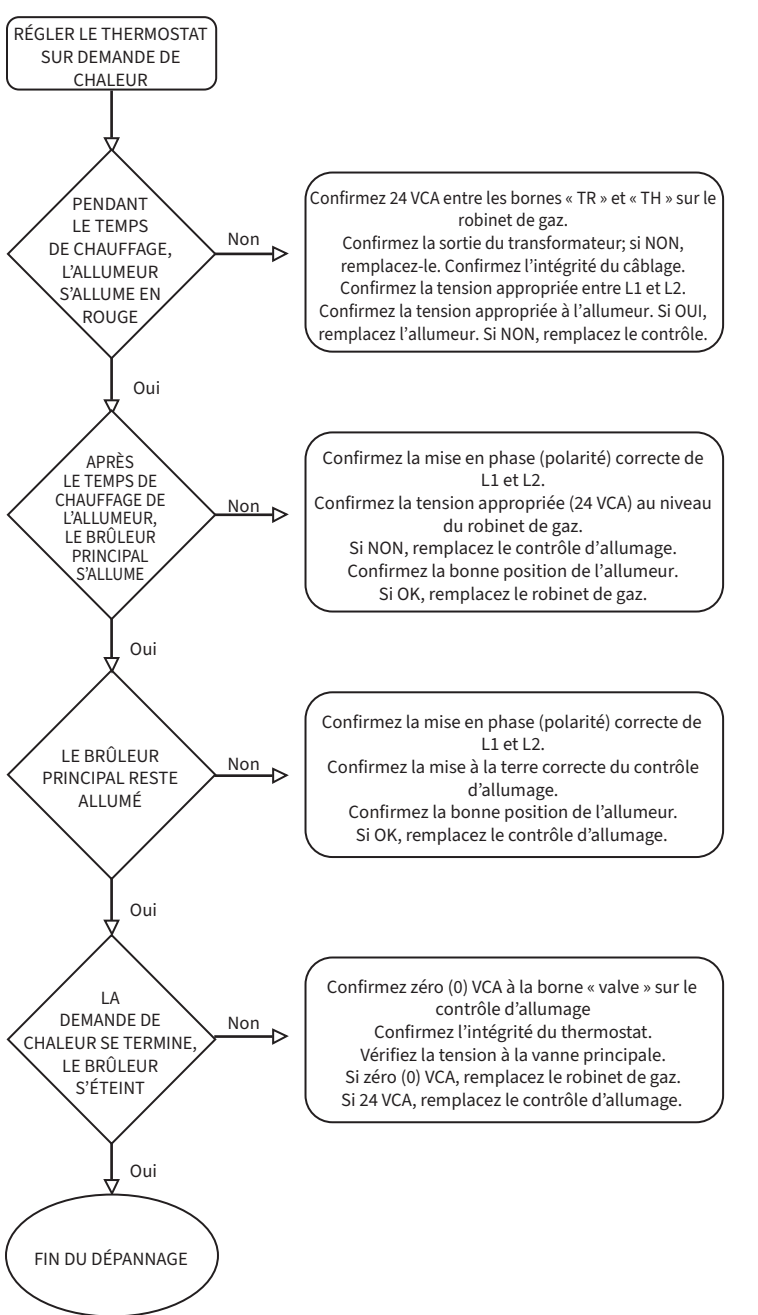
RÉGLER LE THERMOSTAT SUR DEMANDE DE CHALEUR

PENDANT LE TEMPS DE CHAUFFAGE, L'ALLUMEUR S'ALLUME EN ROUGE

Non

Confirmez 24 VCA entre les bornes « TR » et « TH » sur le robinet de gaz.
Confirmez la sortie du transformateur; si NON, remplacez-le. Confirmez l'intégrité du câblage.
Confirmez la tension appropriée entre L1 et L2.
Confirmez la tension appropriée à l'allumeur. Si OUI, remplacez l'allumeur. Si NON, remplacez le contrôle.

Oui

APRÈS LE TEMPS DE CHAUFFAGE DE L'ALLUMEUR, LE BRÛLEUR PRINCIPAL S'ALLUME

Non

Confirmez la mise en phase (polarité) correcte de L1 et L2.
Confirmez la tension appropriée (24 VCA) au niveau du robinet de gaz.
Si NON, remplacez le contrôle d'allumage.
Confirmez la bonne position de l'allumeur.
Si OK, remplacez le robinet de gaz.

Oui

LE BRÛLEUR PRINCIPAL RESTE ALLUMÉ

Non

Confirmez la mise en phase (polarité) correcte de L1 et L2.
Confirmez la mise à la terre correcte du contrôle d'allumage.
Confirmez la bonne position de l'allumeur.
Si OK, remplacez le contrôle d'allumage.

Oui

LA DEMANDE DE CHALEUR SE TERMINE, LE BRÛLEUR S'ÉTEINT

Non

Confirmez zéro (0) VCA à la borne « valve » sur le contrôle d'allumage
Confirmez l'intégrité du thermostat.
Vérifiez la tension à la vanne principale.
Si zéro (0) VCA, remplacez le robinet de gaz.
Si 24 VCA, remplacez le contrôle d'allumage.

Oui

FIN DU DÉPANNAGE